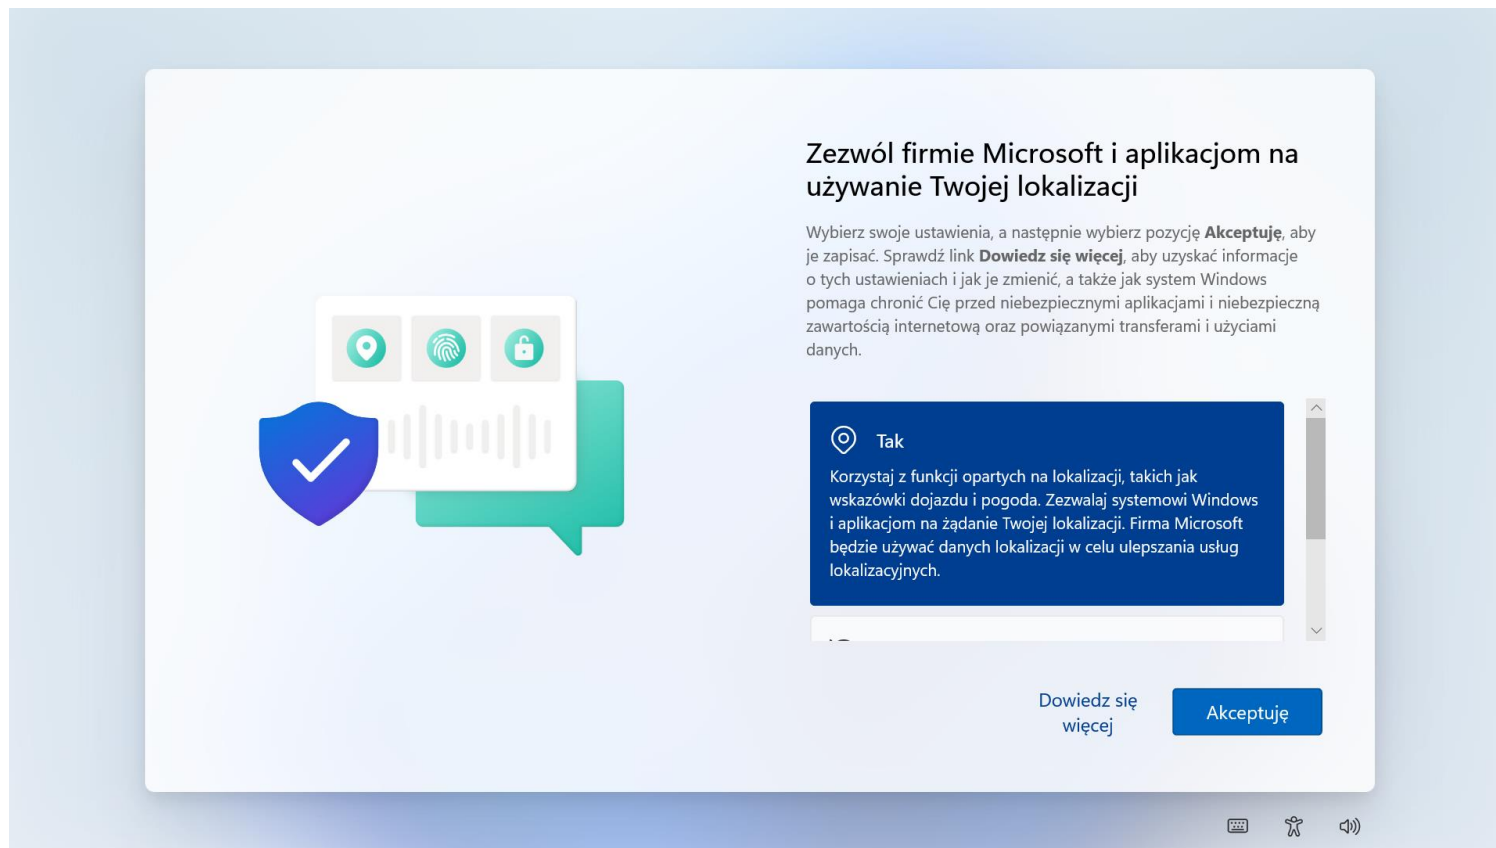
Zezwól firmie Microsoft i aplikacjom na używanie Twojej lokalizacji

Wybierz swoje ustawienia, a następnie wybierz pozycję **Akceptuję**, aby je zapisać. Sprawdź link **Dowiedz się więcej**, aby uzyskać informacje o tych ustawieniach i jak je zmienić, a także jak system Windows pomaga chronić Cię przed niebezpiecznymi aplikacjami i niebezpieczną zawartością internetową oraz powiązanymi transferami i użyciami danych.

Tak

Korzystaj z funkcji opartych na lokalizacji, takich jak wskazówki dojazdu i pogoda. Zezwalaj systemowi Windows i aplikacjom na żądanie Twojej lokalizacji. Firma Microsoft będzie używać danych lokalizacji w celu ulepszania usług lokalizacyjnych.

Dowiedz się więcej

Akceptuję